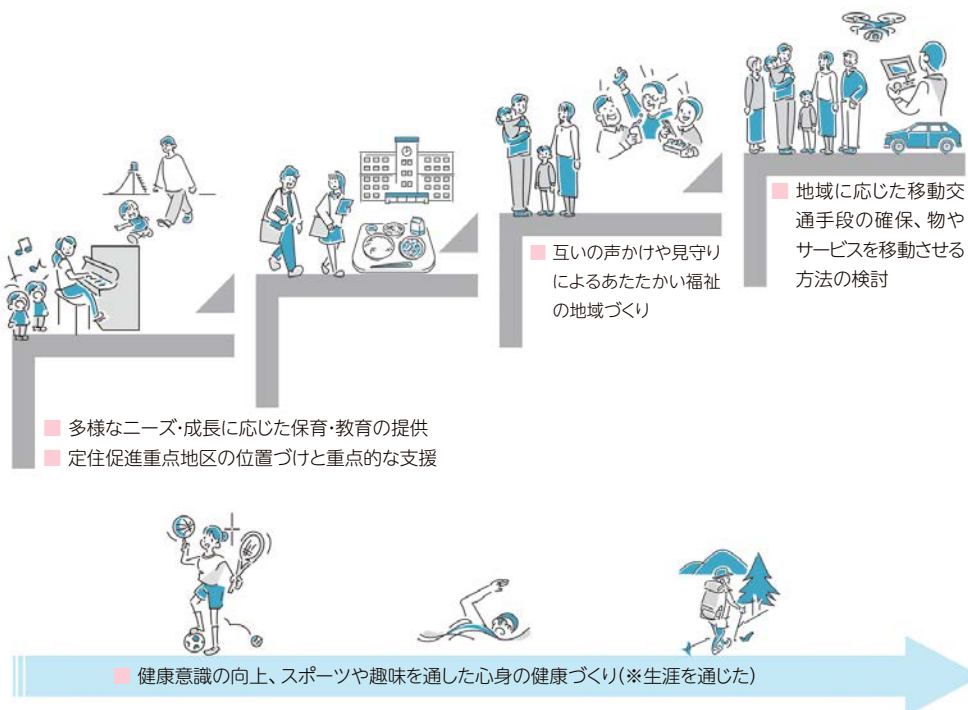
■ 多様なニーズ・成長に応じた保育・教育の提供
■ 定住促進重点地区の位置づけと重点的な支援

■ 互いの声かけや見守りによるあたたかい福祉の地域づくり

■ 地域に応じた移動交通手段の確保、物やサービスを移動させる方法の検討

■ 健康意識の向上、スポーツや趣味を通した心身の健康づくり(※生涯を通じた)